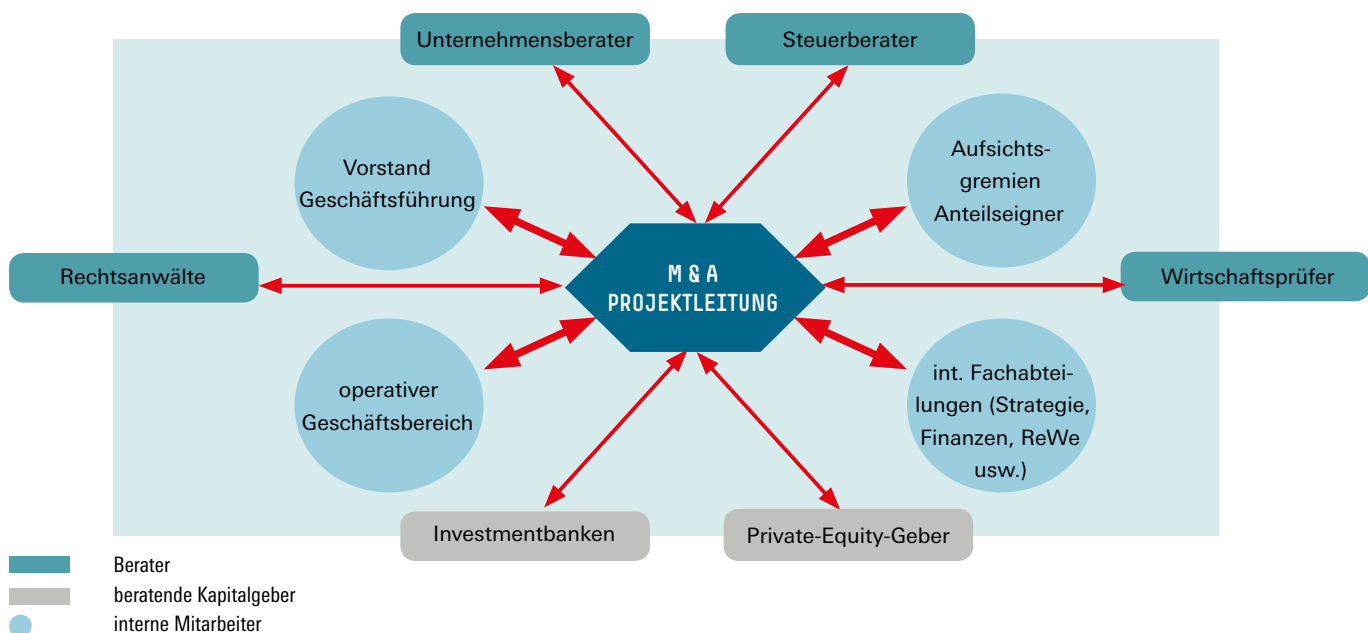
Unternehmensberater

Steuerberater

Vorstand Geschäftsführung

Aufsichtsgremien Anteilseigner

Rechtsanwälte

M & A PROJEKTLEITUNG

Wirtschaftsprüfer

operativer Geschäftsbereich

int. Fachabteilungen (Strategie, Finanzen, ReWe usw.)

Investmentbanken

Private-Equity-Geber

Berater

beratende Kapitalgeber

interne Mitarbeiter